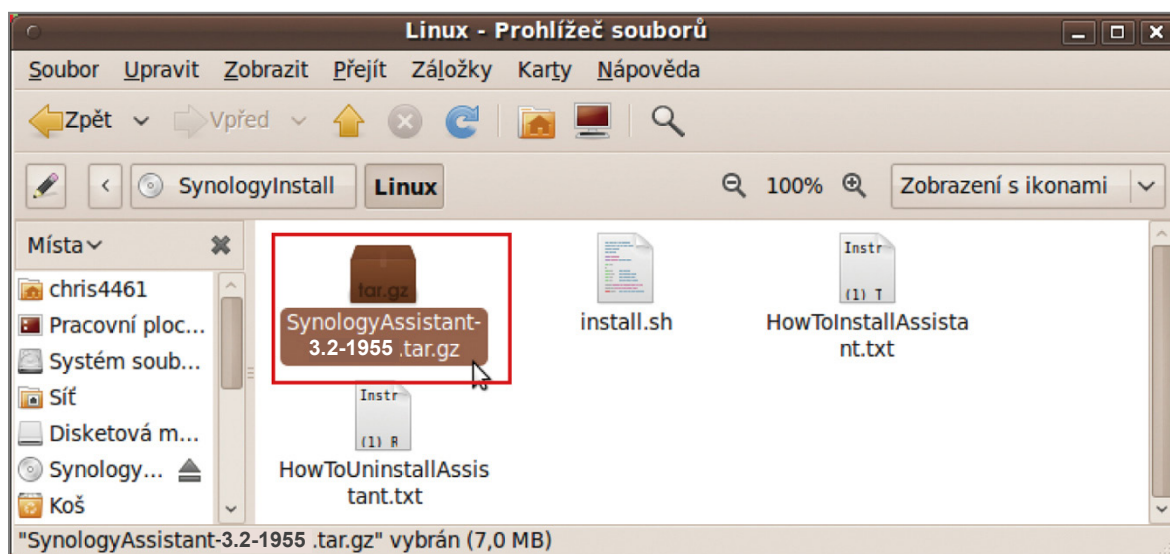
Linux - Prohlížeč souborů

Soubor Upravit Zobrazit Přejít Záložky Karty Nápověda

Zpět Vpřed

SynologyInstall Linux 100% Zobrazení s ikonami

Místa

chris4461
Pracovní ploc...
Systém soub...
Síť
Disketová m...
Synology...
Koš

tar.gz
SynologyAssistant-3.2-1955 .tar.gz

install.sh

Instr
(1) T
HowToInstallAssistant.txt

Instr
(1) R
HowToUninstallAssistant.txt

"SynologyAssistant-3.2-1955 .tar.gz" vybrán (7,0 MB)